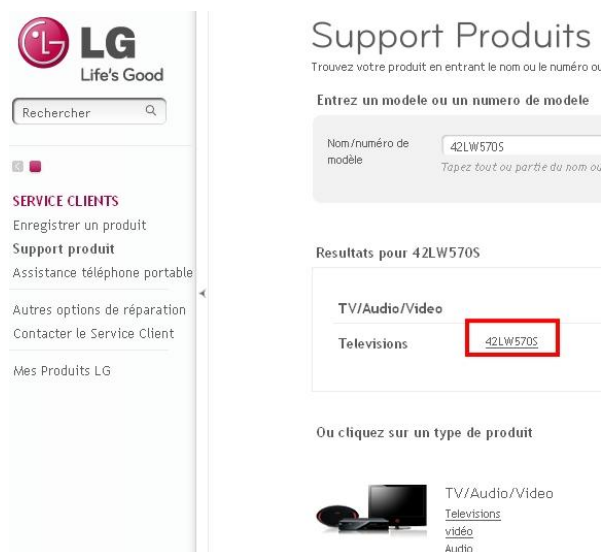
LG
Life's Good

Rechercher

SERVICE CLIENTS
Enregistrer un produit
Support produit
Assistance téléphone portable

Autres options de réparation
Contacter le Service Client

Mes Produits LG

Support Produits
Trouvez votre produit en entrant le nom ou le numéro ou

Entrez un modele ou un numero de modele

Nom/numéro de modèle
42LW570S
Tapez tout ou partie du nom ou

Resultats pour 42LW570S

TV/Audio/Video
Televisions
42LW570S

Ou cliquez sur un type de produit

TV/Audio/Video
Televisions
vidéo
Audio